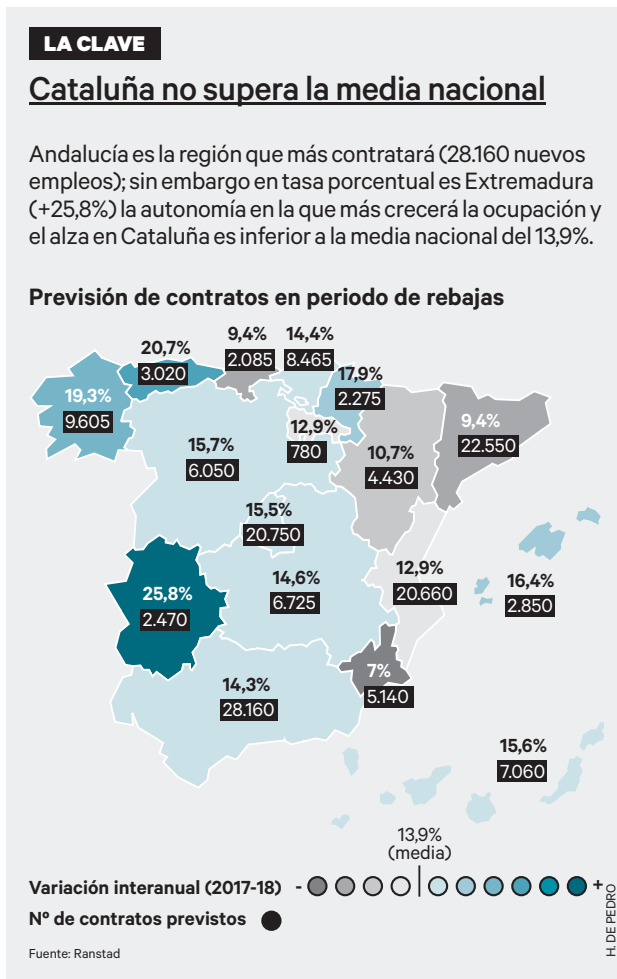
LA CLAVE

Cataluña no supera la media nacional

Andalucía es la región que más contratará (28.160 nuevos empleos); sin embargo en tasa porcentual es Extremadura (+25,8%) la autonomía en la que más crecerá la ocupación y el alza en Cataluña es inferior a la media nacional del 13,9%.

Previsión de contratos en periodo de rebajas

20,7%
3.020
9,4%
2.085
14,4%
8.465
17,9%
2.275
19,3%
9.605
12,9%
780
15,7%
6.050
10,7%
4.430
9,4%
22.550
15,5%
20.750
25,8%
2.470
14,6%
6.725
12,9%
20.660
16,4%
2.850
7%
5.140
14,3%
28.160
15,6%
7.060

13,9%
(media)

Variación interanual (2017-18) - +
Nº de contratos previstos

Fuente: Ranstad

H. DE PEDRO